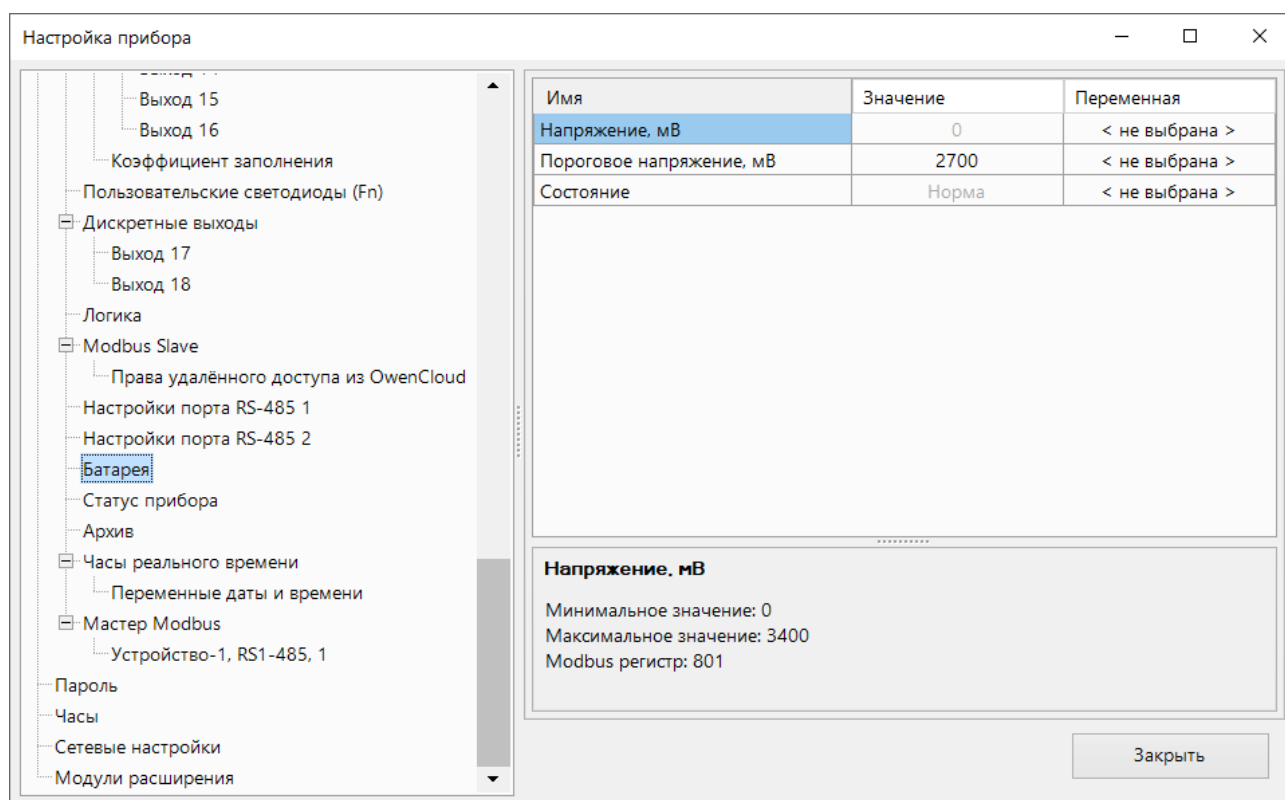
Настройка прибора

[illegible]
Выход 15
Выход 16
Коэффициент заполнения
Пользовательские светодиоды (Fn)
Дискретные выходы
Выход 17
Выход 18
Логика
Modbus Slave
Права удалённого доступа из OwenCloud
Настройки порта RS-485 1
Настройки порта RS-485 2
Батарея
Статус прибора
Архив
Часы реального времени
Переменные даты и времени
Мастер Modbus
Устройство-1, RS1-485, 1
Пароль
Часы
Сетевые настройки
Модули расширения

| Имя | Значение | Переменная |
|---|---|---|
| Напряжение, мВ | 0 | < не выбрана > |
| Пороговое напряжение, мВ | 2700 | < не выбрана > |
| Состояние | Норма | < не выбрана > |

Напряжение, мВ

Минимальное значение: 0
Максимальное значение: 3400
Modbus регистр: 801

Закрыть